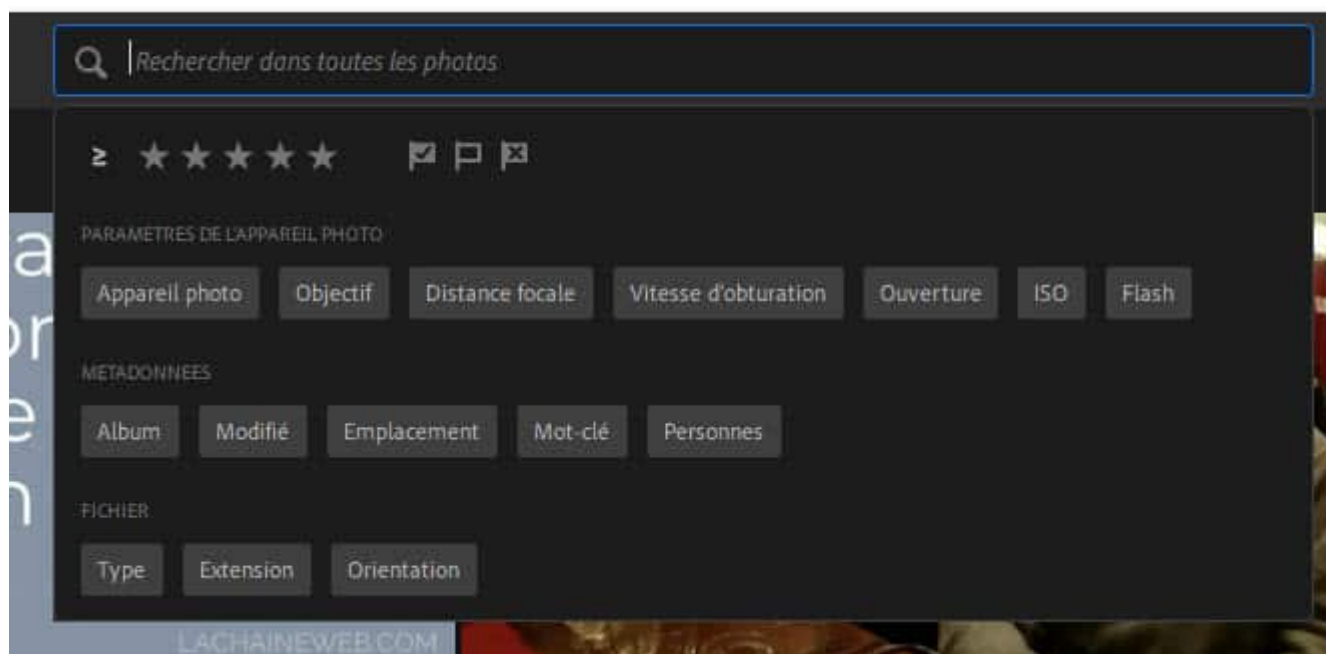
Rechercher dans toutes les photos

≥ ★★★★★

PARAMETRES DE L'APPAREIL PHOTO

Appareil photo Objectif Distance focale Vitesse d'obturation Ouverture ISO Flash

METADONNEES

Album Modifié Emplacement Mot-clé Personnes

FICHIER

Type Extension Orientation

LACHAINEWEB.COM